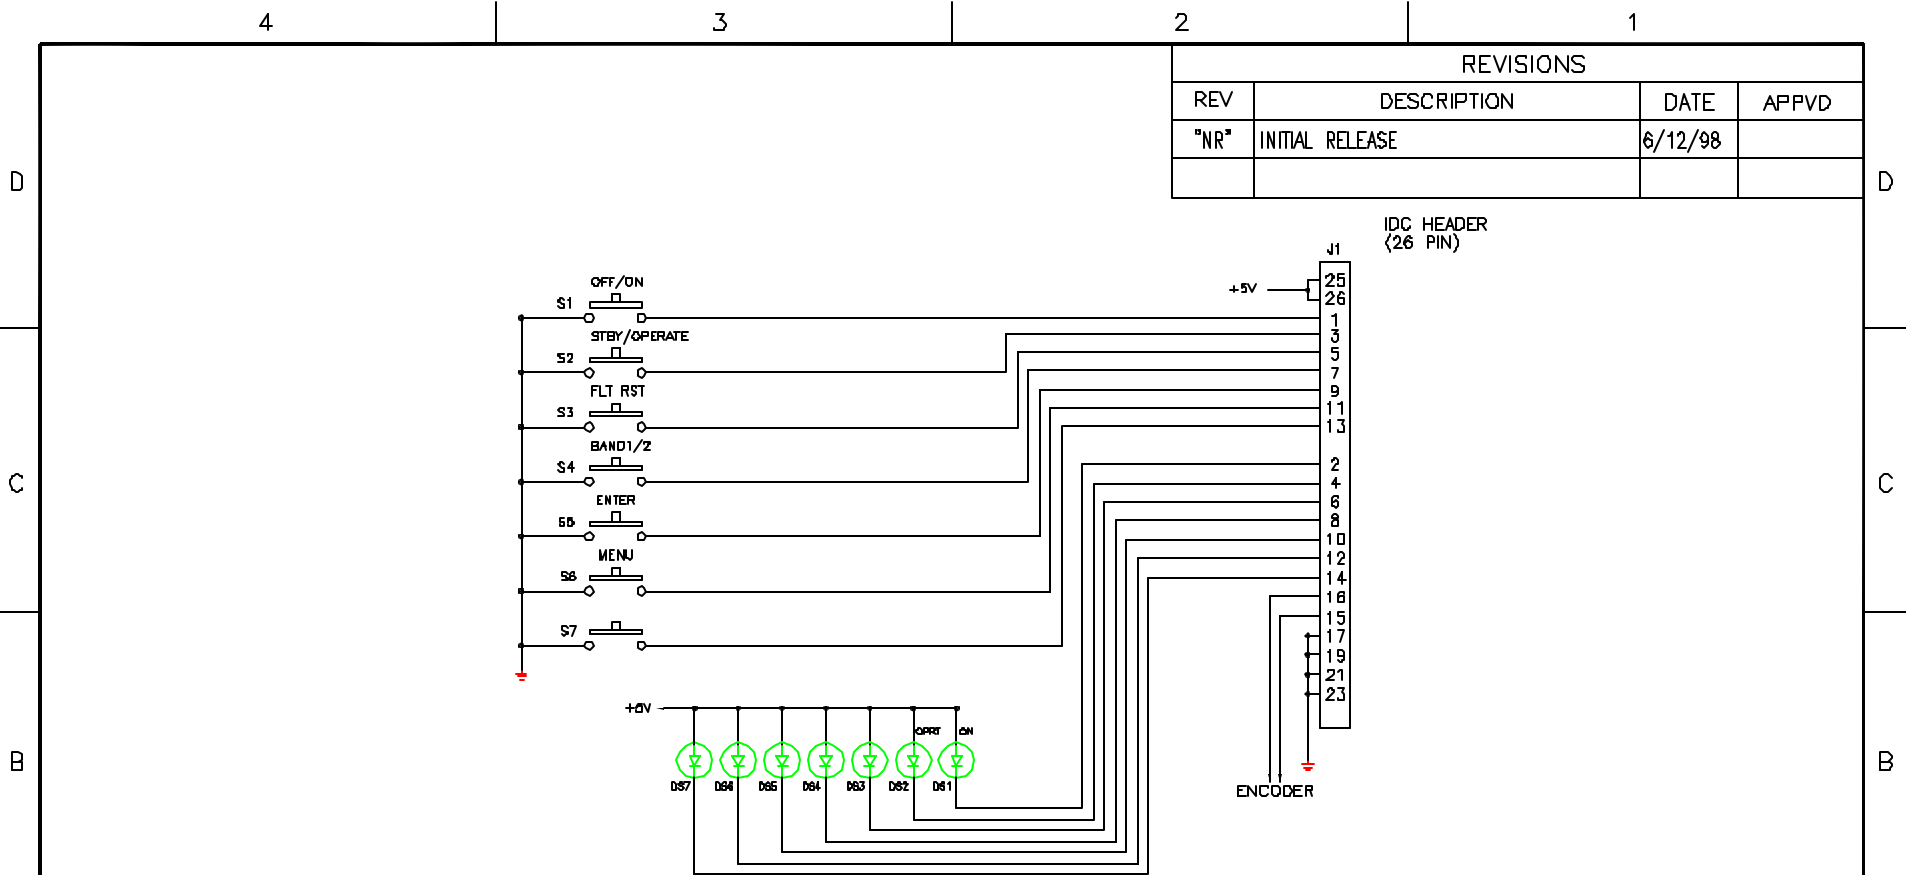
4 3 2 1

D C B

REVISIONS

| REV | DESCRIPTION | DATE | APPVD |
|---|---|---|---|
| "NR" | INITIAL RELEASE | 6/12/98 | |
| | | | |

D C B

IDC HEADER
(26 PIN)

J1

+5V

25
26
1
3
5
7
9
11
13
2
4
6
8
10
12
14
16
15
17
19
21
23

OFF/ON
S1
STBY/OPERATE
S2
FLT RST
S3
BAND1/2
S4
ENTER
S5
MENU
S6
S7

+5V
OPRT
ON
DS7 DS6 DS5 DS4 DS3 DS2 DS1

ENCODER